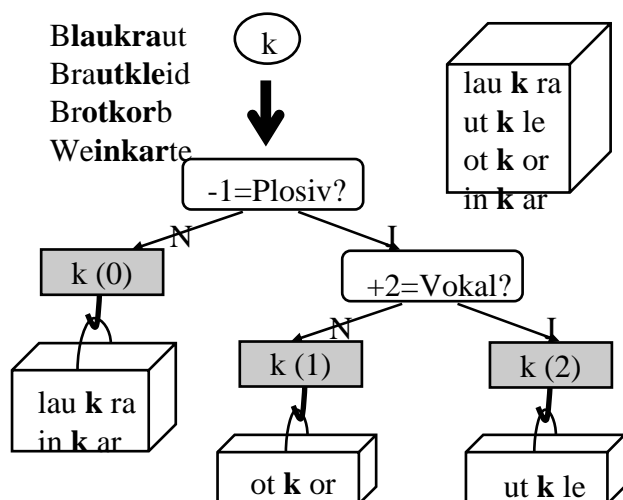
B**laukra**ut
Bra**utkle**id
Br**otkor**b
We**inkar**te

k

lau **k** ra
ut **k** le
ot **k** or
in **k** ar

-1=Plosiv?

N

J

k (0)

+2=Vokal?

N

J

k (1)

k (2)

lau **k** ra
in **k** ar

ot **k** or

ut **k** le